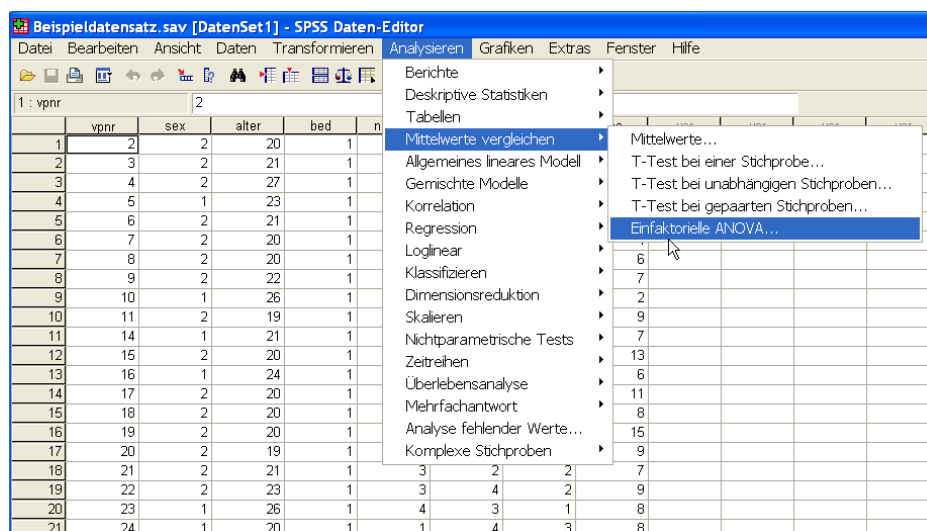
Beispieldatensatz.sav [DatenSet1] - SPSS Daten-Editor

Datei Bearbeiten Ansicht Daten Transformieren Analysieren Grafiken Extras Fenster Hilfe

1 : vpnr 2

Berichte
Deskriptive Statistiken
Tabellen
Mittelwerte vergleichen
Allgemeines lineares Modell
Gemischte Modelle
Korrelation
Regression
Loglinear
Klassifizieren
Dimensionsreduktion
Skalieren
Nichtparametrische Tests
Zeitreihen
Überlebensanalyse
Mehrfachantwort
Analyse fehlender Werte...
Komplexe Stichproben

Mittelwerte...
T-Test bei einer Stichprobe...
T-Test bei unabhängigen Stichproben...
T-Test bei gepaarten Stichproben...
Einfaktorielle ANOVA...

| | vpnr | sex | alter | bed | | | | |
|---|---|---|---|---|---|---|---|---|
| 1 | 2 | 2 | 20 | 1 | | | | |
| 2 | 3 | 2 | 21 | 1 | | | | |
| 3 | 4 | 2 | 27 | 1 | | | | |
| 4 | 5 | 1 | 23 | 1 | | | | |
| 5 | 6 | 2 | 21 | 1 | | | | |
| 6 | 7 | 2 | 20 | 1 | | | | |
| 7 | 8 | 2 | 20 | 1 | | | | 6 |
| 8 | 9 | 2 | 22 | 1 | | | | 7 |
| 9 | 10 | 1 | 26 | 1 | | | | 2 |
| 10 | 11 | 2 | 19 | 1 | | | | 9 |
| 11 | 14 | 1 | 21 | 1 | | | | 7 |
| 12 | 15 | 2 | 20 | 1 | | | | 13 |
| 13 | 16 | 1 | 24 | 1 | | | | 6 |
| 14 | 17 | 2 | 20 | 1 | | | | 11 |
| 15 | 18 | 2 | 20 | 1 | | | | 8 |
| 16 | 19 | 2 | 20 | 1 | | | | 15 |
| 17 | 20 | 2 | 19 | 1 | | | | 9 |
| 18 | 21 | 2 | 21 | 1 | 3 | 2 | 2 | 7 |
| 19 | 22 | 2 | 23 | 1 | 3 | 4 | 2 | 9 |
| 20 | 23 | 1 | 26 | 1 | 4 | 3 | 1 | 8 |
| 21 | 24 | 1 | 20 | 1 | 1 | 4 | 3 | 8 |